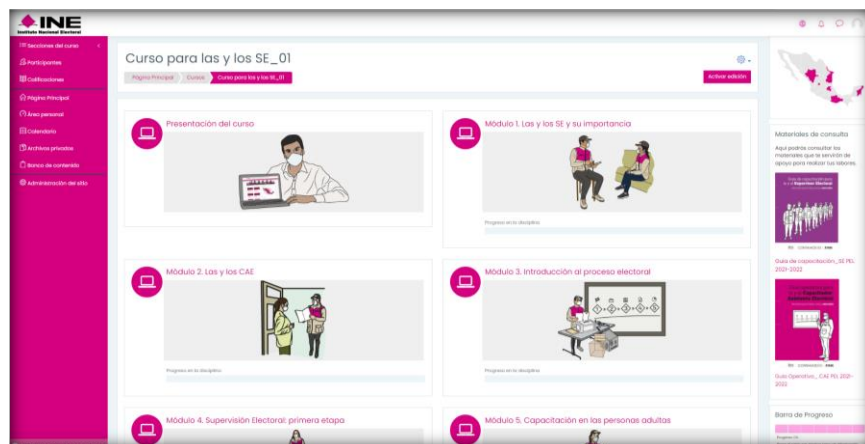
INE
Instituto Nacional Electoral

Secciones del curso
Participantes
Calificaciones
Página Principal
Área personal
Calendario
Archivos privados
Banco de contenido
Administración del sitio

Curso para las y los SE_01
Página Principal
Cursos
Curso para las y los SE_01
Activar edición

Presentación del curso

Módulo 1. Las y los SE y su importancia
Progreso en la disciplina

Módulo 2. Las y los CAE
Progreso en la disciplina

Módulo 3. Introducción al proceso electoral
Progreso en la disciplina

Módulo 4. Supervisión Electoral: primera etapa

Módulo 5. Capacitación en las personas adultas

Materiales de consulta
Aquí podrás consultar los materiales que te servirán de apoyo para realizar tus labores.

Guía de capacitación_SE PEL 2021-2022

Guía Operativa_CAE PEL 2021-2022

Barra de Progreso